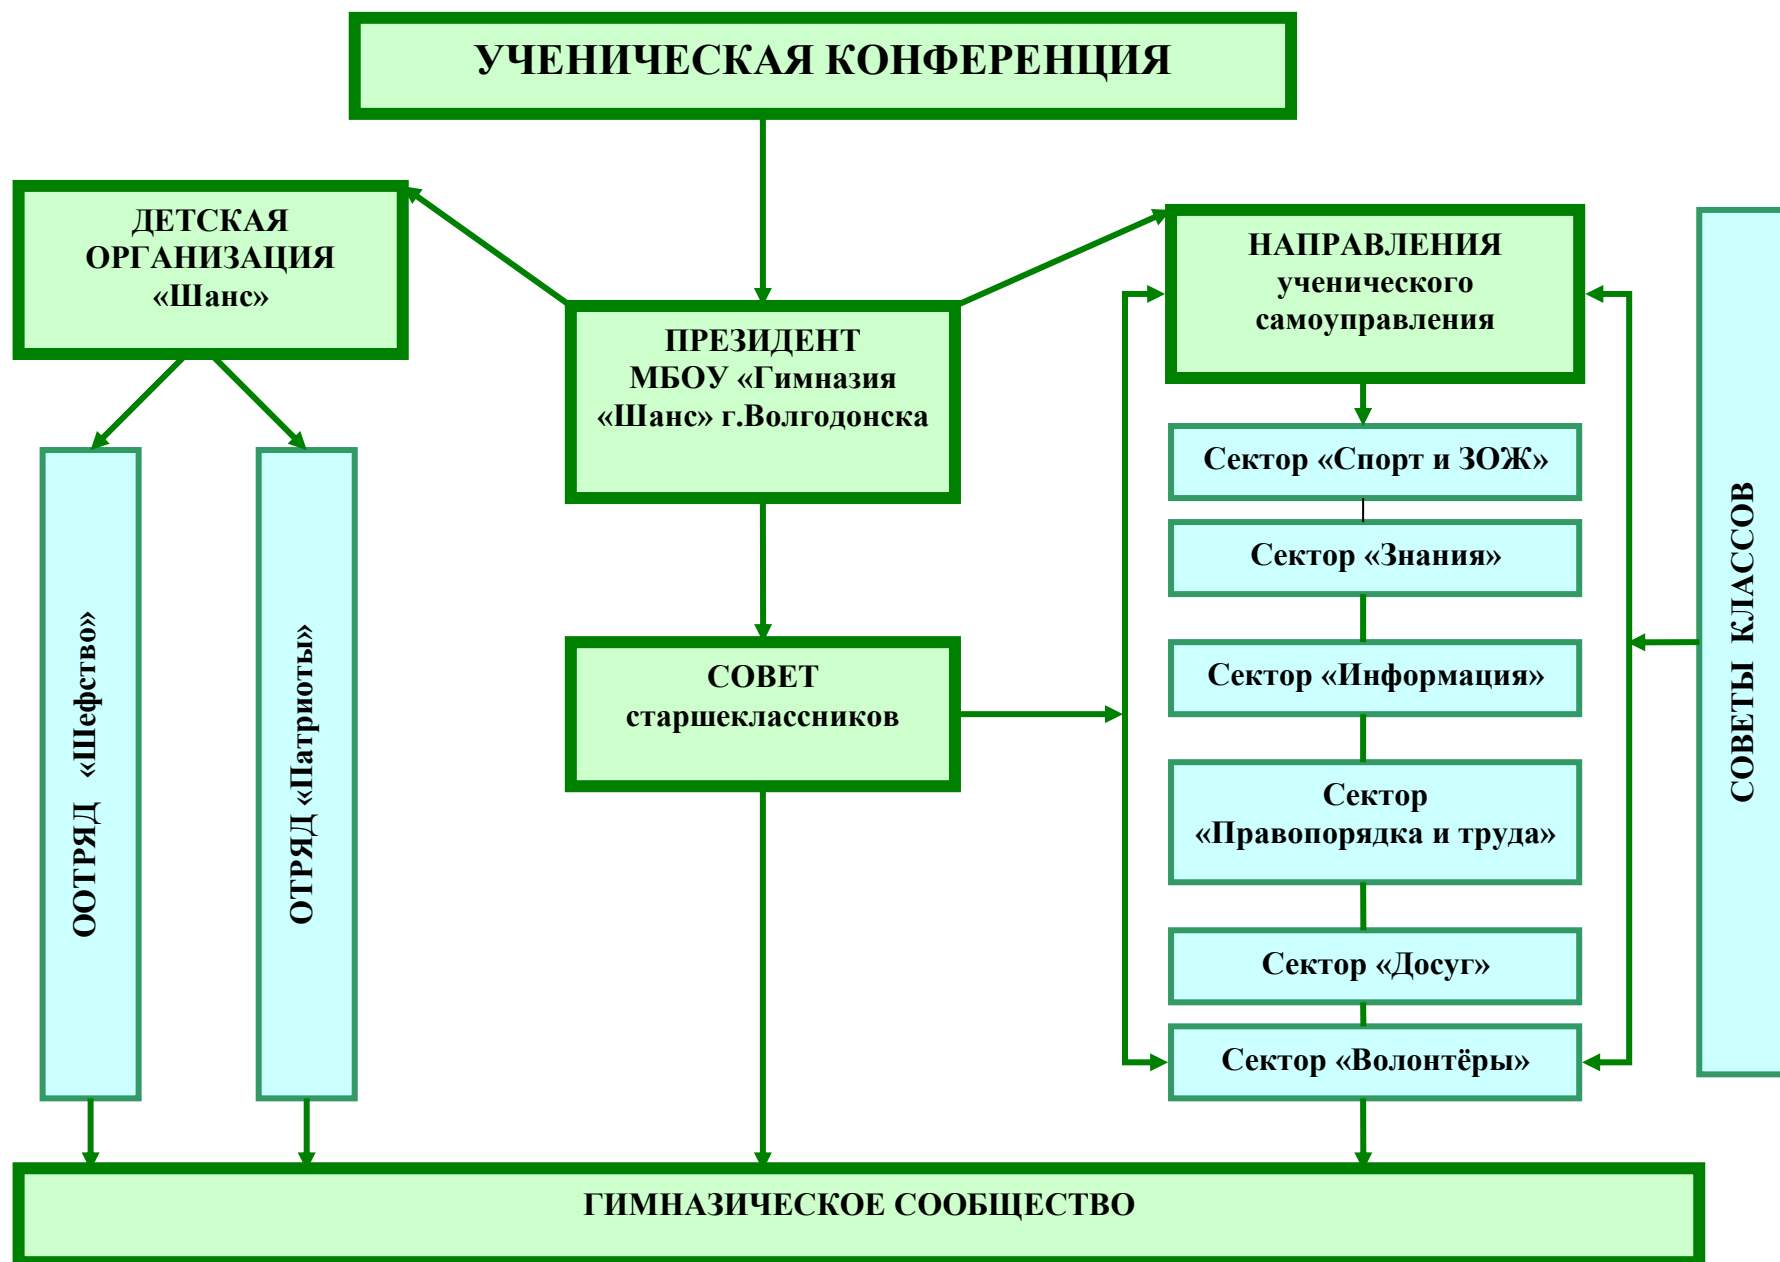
УЧЕНИЧЕСКАЯ КОНФЕРЕНЦИЯ

ДЕТСКАЯ ОРГАНИЗАЦИЯ «Шанс»

ПРЕЗИДЕНТ МБОУ «Гимназия «Шанс» г.Волгодонска

НАПРАВЛЕНИЯ ученического самоуправления

ООТРЯД «Шефство»

ОТРЯД «Патриоты»

Сектор «Спорт и ЗОЖ»

Сектор «Знания»

Сектор «Информация»

Сектор «Правопорядка и труда»

Сектор «Досуг»

Сектор «Волонтёры»

СОВЕТ старшеклассников

СОВЕТЫ КЛАССОВ

ГИМНАЗИЧЕСКОЕ СООБЩЕСТВО